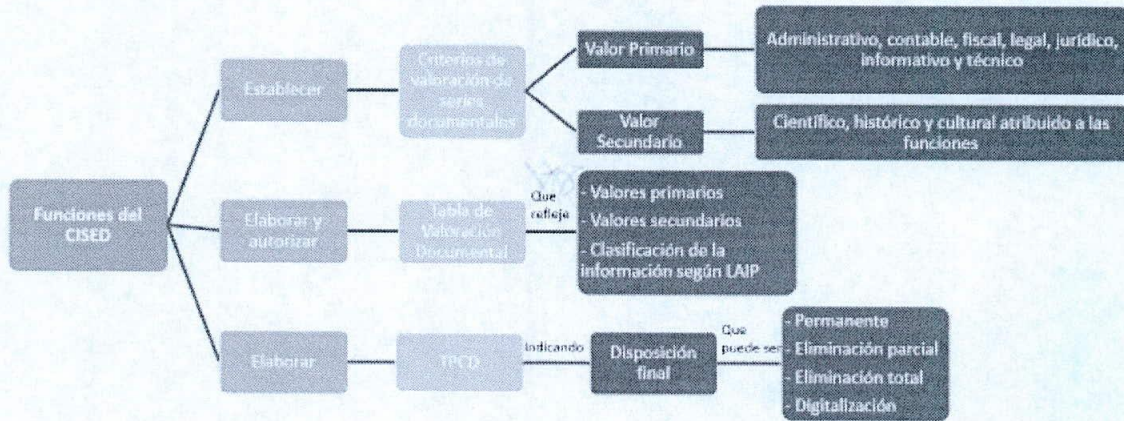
Funciones del CISED

Establecer

Criterios de valoración de series documentales

Valor Primario

Administrativo, contable, fiscal, legal, jurídico, informativo y técnico

Valor Secundario

Científico, histórico y cultural atribuido a las funciones

Elaborar y autorizar

Tabla de Valoración Documental

Que refleje

- Valores primarios
- Valores secundarios
- Clasificación de la información según LAIP

Elaborar

TPCD

Indicando

Disposición final

Que puede ser

- Permanente
- Eliminación parcial
- Eliminación total
- Digitalización